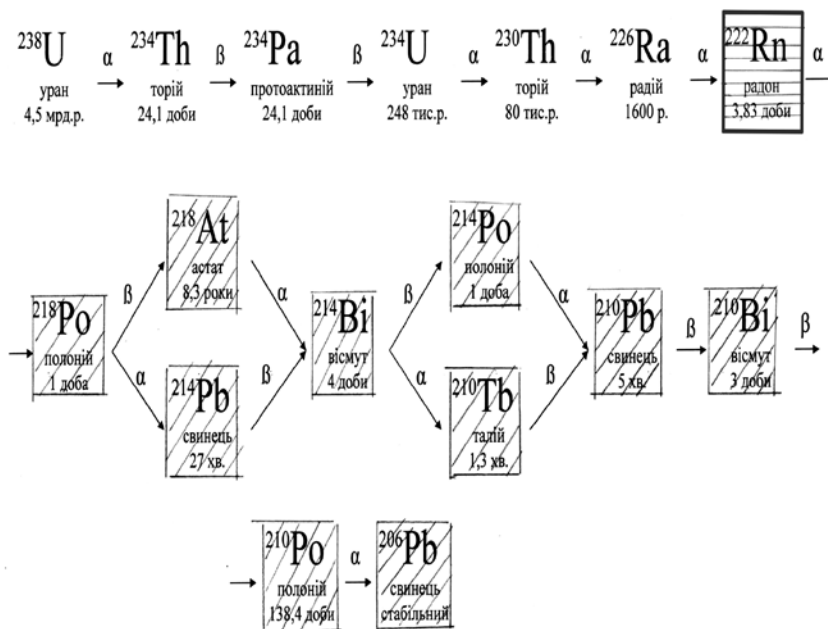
$^{238}$U
уран
4,5 мрд.р.

α

$^{234}$Th
торій
24,1 доби

ß

$^{234}$Pa
протоактиній
24,1 доби

ß

$^{234}$U
уран
248 тис.р.

α

$^{230}$Th
торій
80 тис.р.

α

$^{226}$Ra
радій
1600 р.

α

$^{222}$Rn
радон
3,83 доби

$^{218}$Po
полоній
1 доба

ß

α

$^{218}$At
астат
8,3 роки

$^{214}$Pb
свинець
27 хв.

α

ß

$^{214}$Bi
вісмут
4 доби

ß

α

$^{214}$Po
полоній
1 доба

$^{210}$Tb
талій
1,3 хв.

α

ß

$^{210}$Pb
свинець
5 хв.

ß

$^{210}$Bi
вісмут
3 доби

ß

$^{210}$Po
полоній
138,4 доби

α

$^{206}$Pb
свинець
стабільний